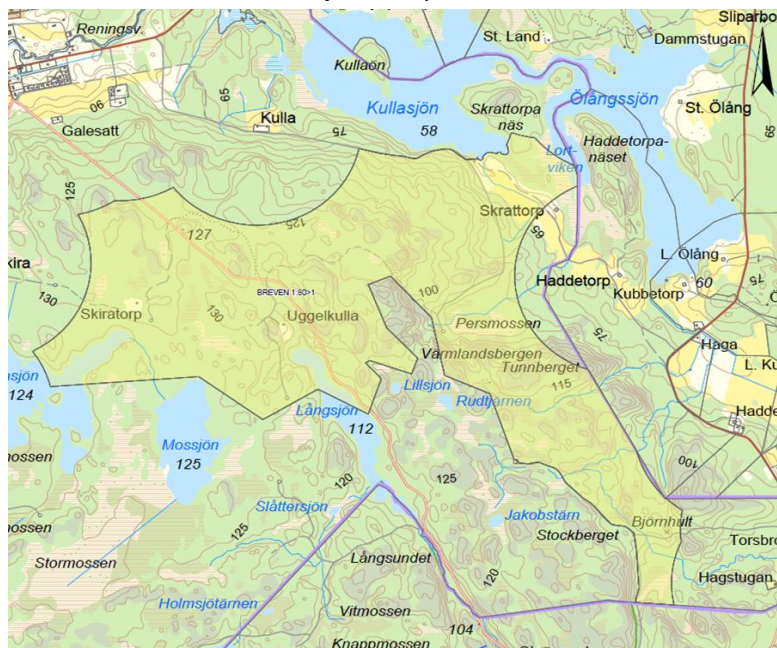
Reningsv.
St. Land
Dammstugan
Slipabo
Kullaön
N
Kullasjön
58
Ölångssjön
St. Ölång
Galesatt
06
65
Kulla
75
Skrattorpa näs
Haddetorpanäset
Ortviken
65
125
127
125
Skrattorp
65
Kira
130
BREVEN 1:80>1
Haddetorp
L. Ölång
60
75
Kubbetorp
Skiratorp
130
Uggelkulla
100
Persmossen
Haga
L. Ku
sjön
124
Värmlandsbergen
Tunnberget
75
Lillsjön
115
Rudtjärnen
Hadde
Långsjön
ossen
Mossjön
125
112
100
125
120
Slåttersjön
Jakobstärn
Björnhult
ossen
125
Stockberget
Torsbr
Stormossen
Långsundet
120
Hagstugan
Holmsjötärnen
Vitmossen
104
Knappmossen